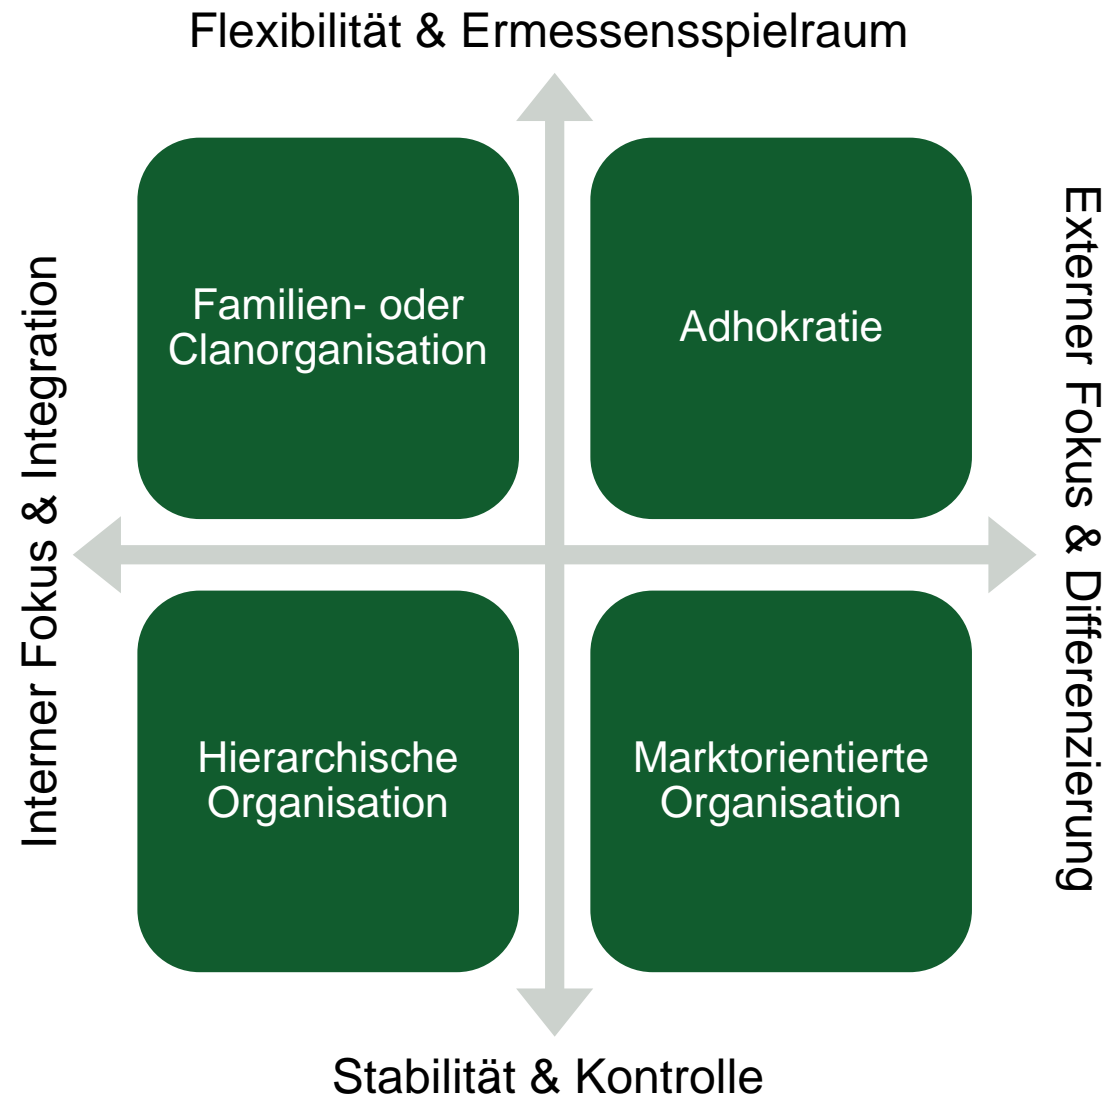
Flexibilität & Ermessensspielraum

Interner Fokus & Integration

Familien- oder Clanorganisation

Adhokratie

Externer Fokus & Differenzierung

Hierarchische Organisation

Marktorientierte Organisation

Stabilität & Kontrolle